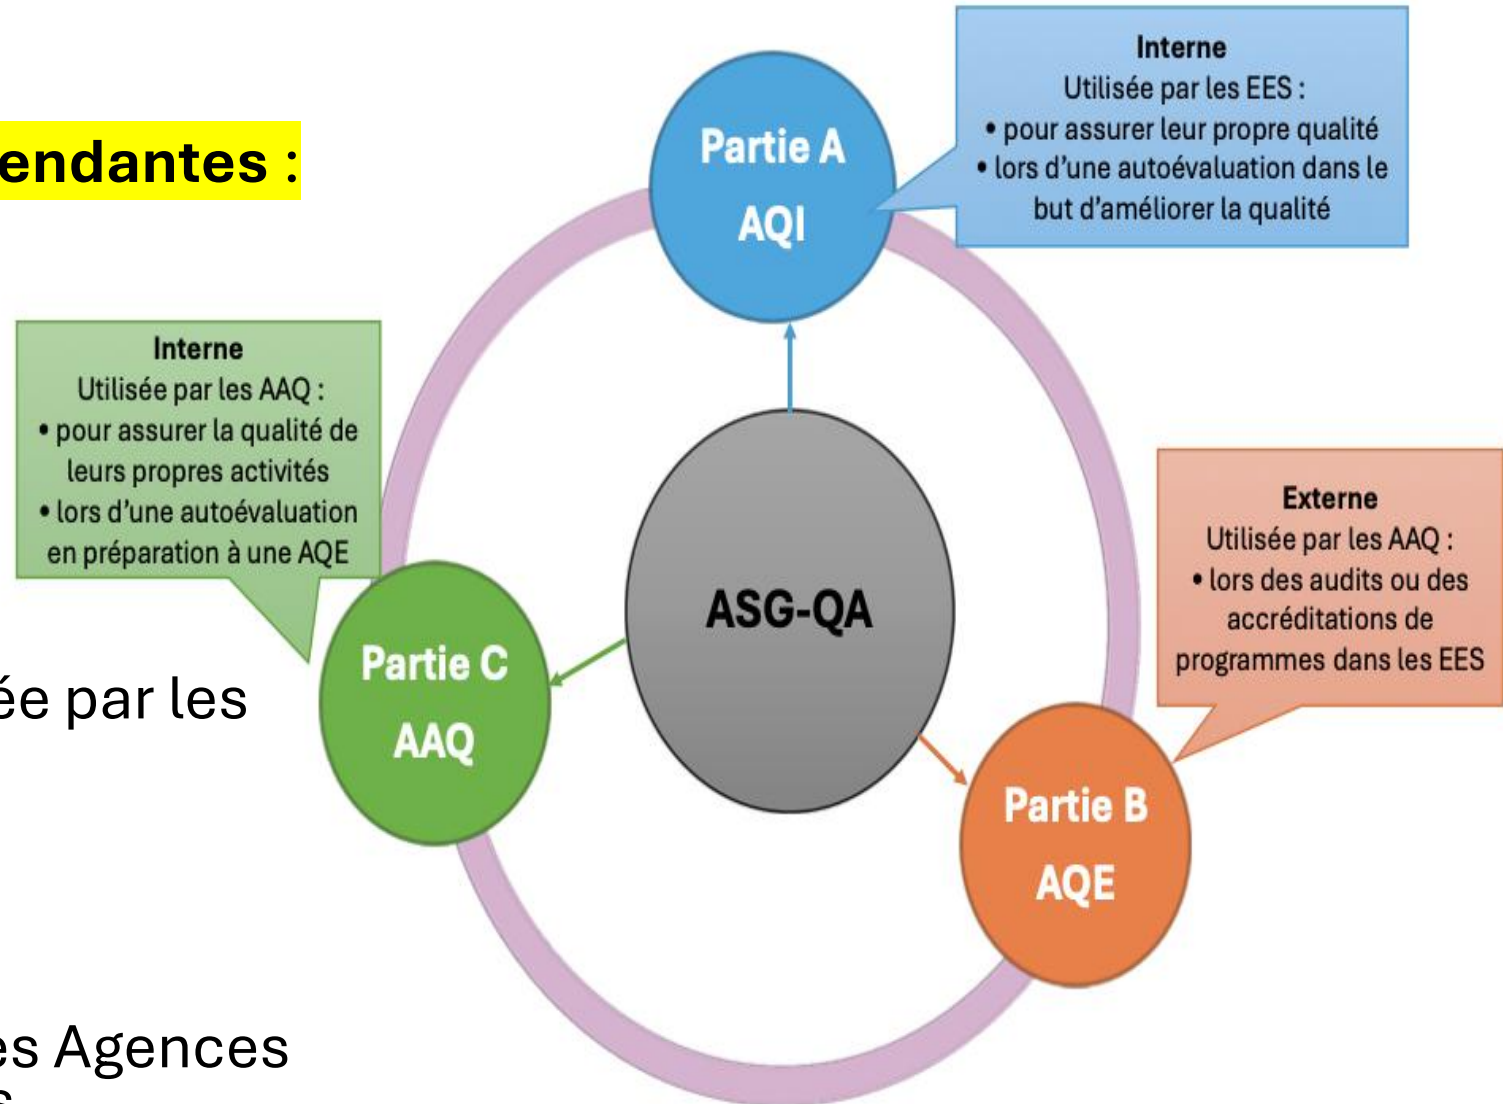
endantes :

Interne
Utilisée par les EES :
• pour assurer leur propre qualité
• lors d'une autoévaluation dans le but d'améliorer la qualité

Partie A
AQI

Interne
Utilisée par les AAQ :
• pour assurer la qualité de leurs propres activités
• lors d'une autoévaluation en préparation à une AQE

ASG-QA

Externe
Utilisée par les AAQ :
• lors des audits ou des accréditations de programmes dans les EES

Partie C
AAQ

ée par les

Partie B
AQE

es Agences